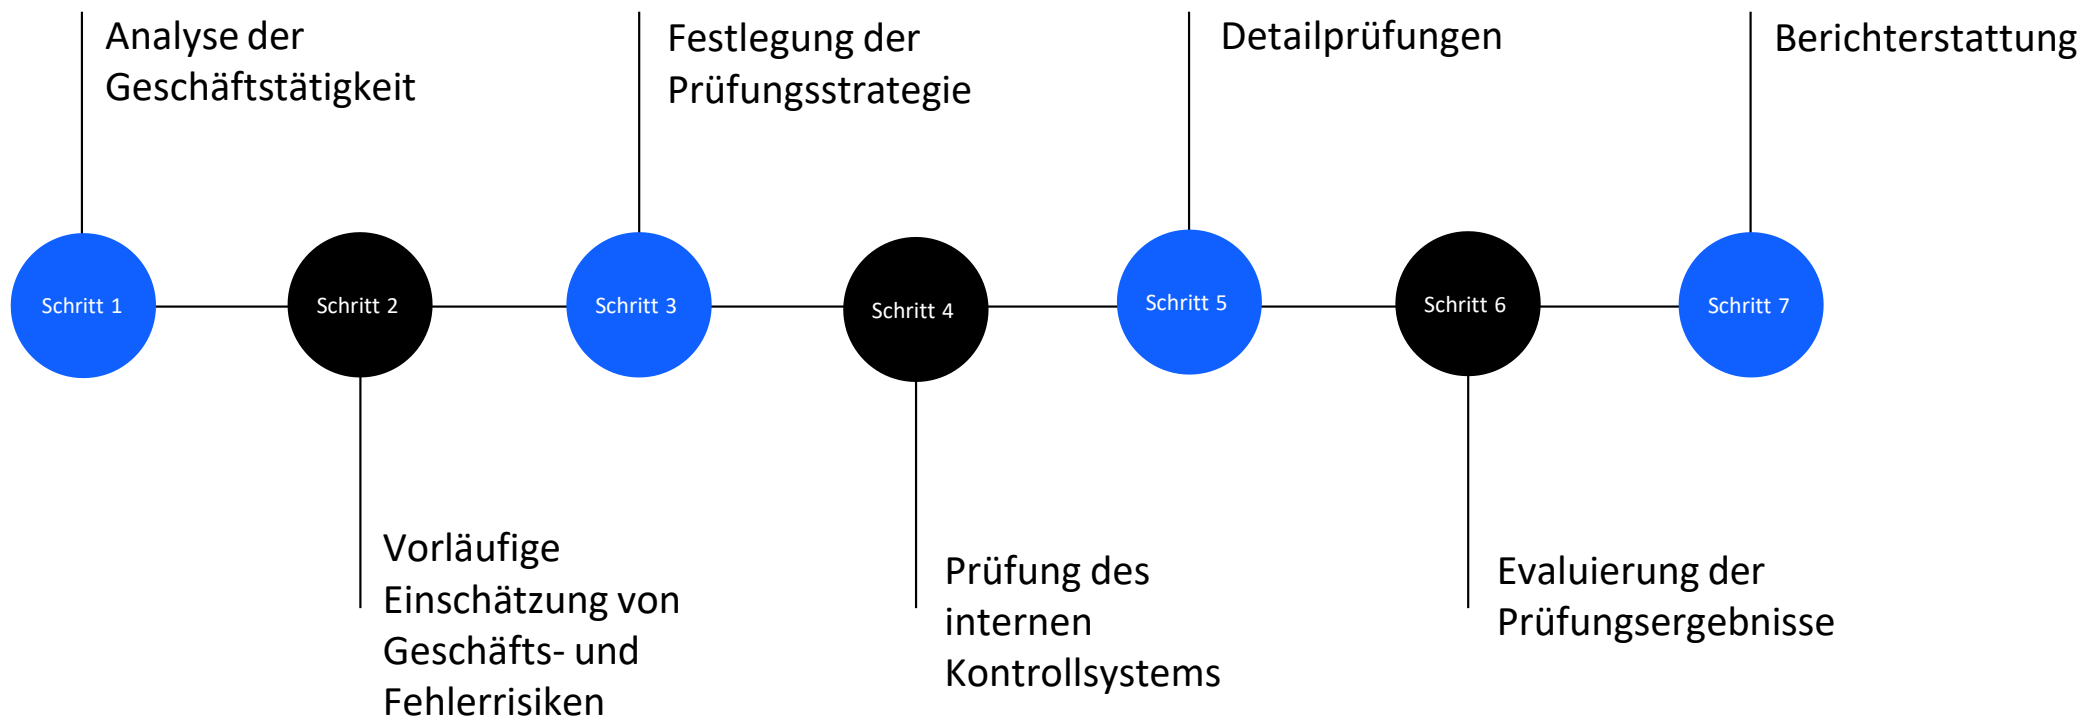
Analyse der Geschäftstätigkeit

Schritt 1

Schritt 2

Vorläufige Einschätzung von Geschäfts- und Fehlerrisiken

Festlegung der Prüfungsstrategie

Schritt 3

Schritt 4

Prüfung des internen Kontrollsystems

Detailprüfungen

Schritt 5

Schritt 6

Evaluierung der Prüfungsergebnisse

Berichterstattung

Schritt 7